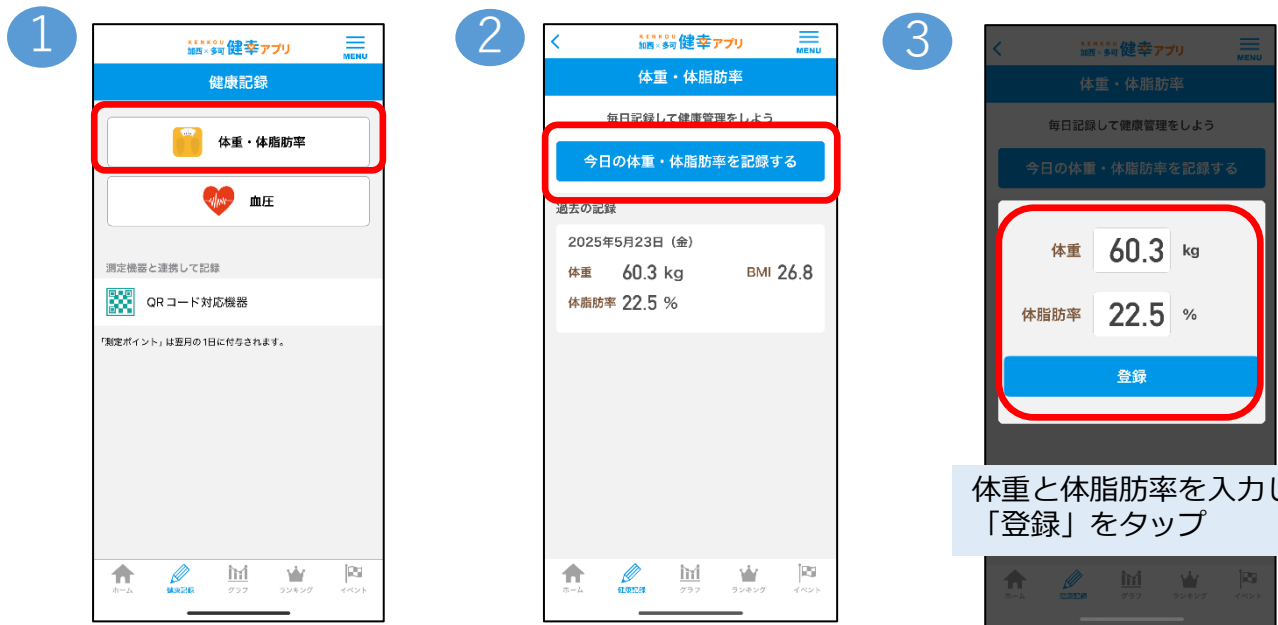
1

KENKOU 加西×多可 健幸アプリ

MENU

健康記録

体重・体脂肪率

血圧

測定機器と連携して記録

QRコード対応機器

「測定ポイント」は翌月の1日に付与されます。

ホーム 健康記録 グラフ ランキング イベント

2

KENKOU 加西×多可 健幸アプリ

MENU

体重・体脂肪率

毎日記録して健康管理をしよう

今日の体重・体脂肪率を記録する

過去の記録

2025年5月23日（金）

体重 60.3 kg BMI 26.8

体脂肪率 22.5 %

ホーム 健康記録 グラフ ランキング イベント

3

KENKOU 加西×多可 健幸アプリ

MENU

体重・体脂肪率

毎日記録して健康管理をしよう

今日の体重・体脂肪率を記録する

体重 60.3 kg

体脂肪率 22.5 %

登録

体重と体脂肪率を入力し
「登録」をタップ

ホーム 健康記録 グラフ ランキング イベント